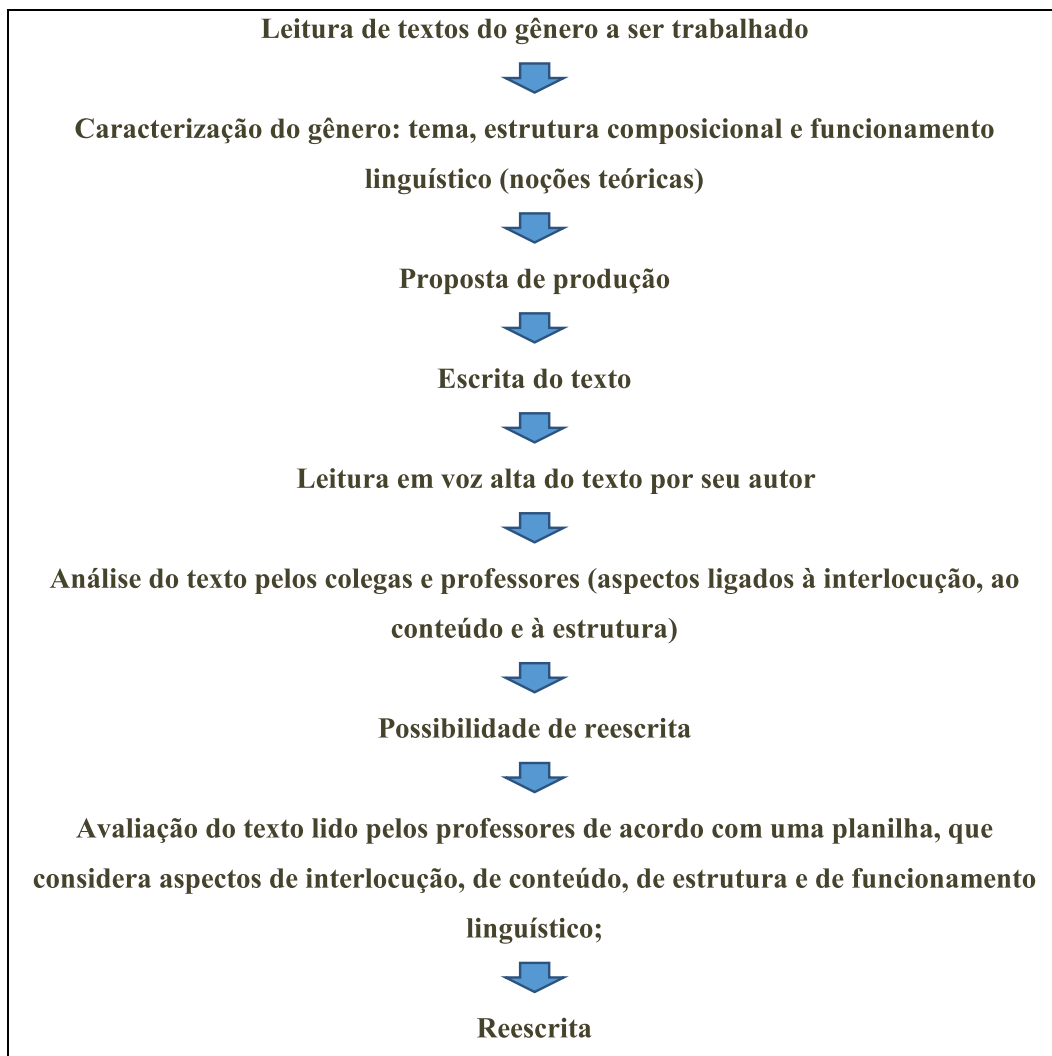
Leitura de textos do gênero a ser trabalhado

Caracterização do gênero: tema, estrutura composicional e funcionamento linguístico (noções teóricas)

Proposta de produção

Escrita do texto

Leitura em voz alta do texto por seu autor

Análise do texto pelos colegas e professores (aspectos ligados à interlocução, ao conteúdo e à estrutura)

Possibilidade de reescrita

Avaliação do texto lido pelos professores de acordo com uma planilha, que considera aspectos de interlocução, de conteúdo, de estrutura e de funcionamento linguístico;

Reescrita